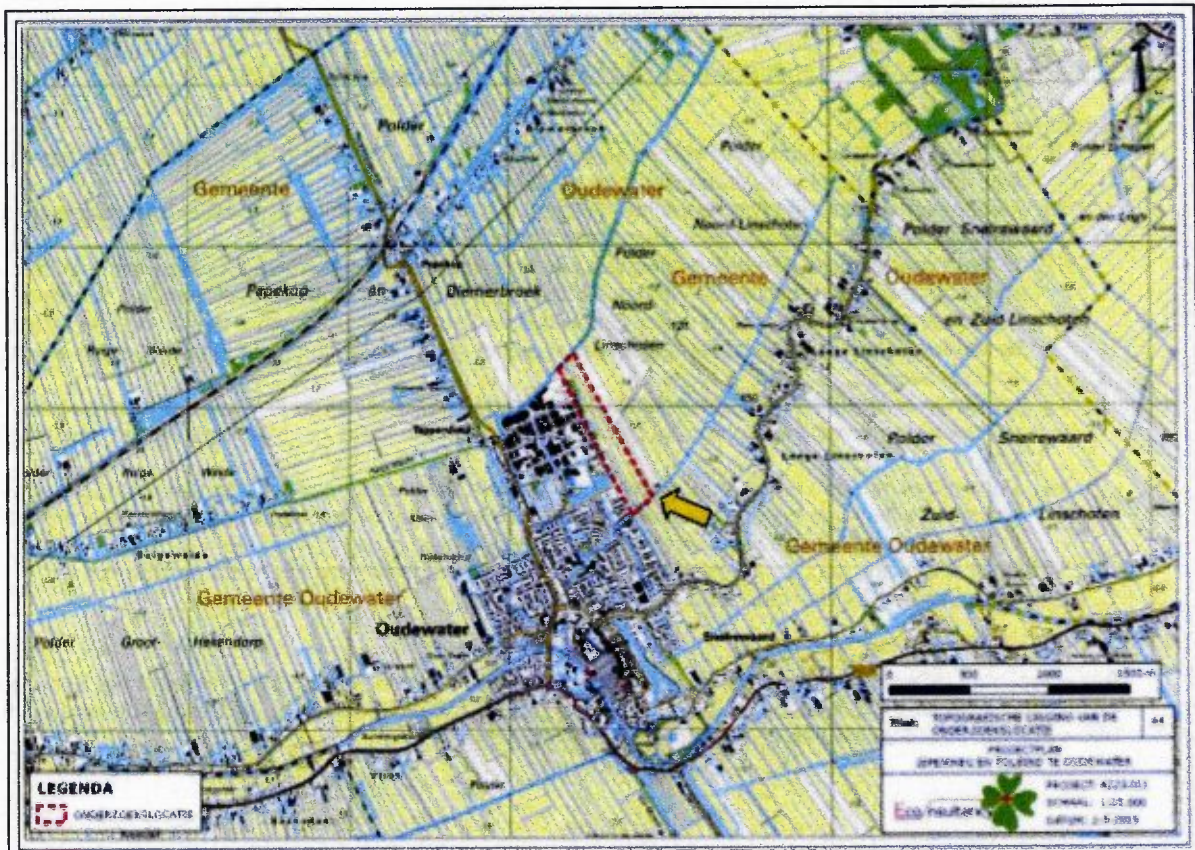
Polder

Gemeente

Oudewater

Noord-Linschoten

Polder Snaeswaard

Polder

Gemeente

Oudewater

Noord

Papekop

Papekop en Diemerbroek

en Zuid Linschoten

Polder

Linschoten

Polder

Snaeswaard

Polder

Zuid-

Linschoten

Gemeente Oudewater

Gemeente Oudewater

Oudewater

Polder

Groot-

Hekendorp

0 500 1000 1500 m

Titel: TOPOGRAFISCHE LIGGING VAN DE ONDERZOEKSLOCATIE

PROJECTPLAN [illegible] TE OUDEWATER

PROJECT: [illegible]

SCHAAL: 1:25.000

DATUM: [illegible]

Econsultancy

LEGENDA

ONDERZOEKSLOCATIE